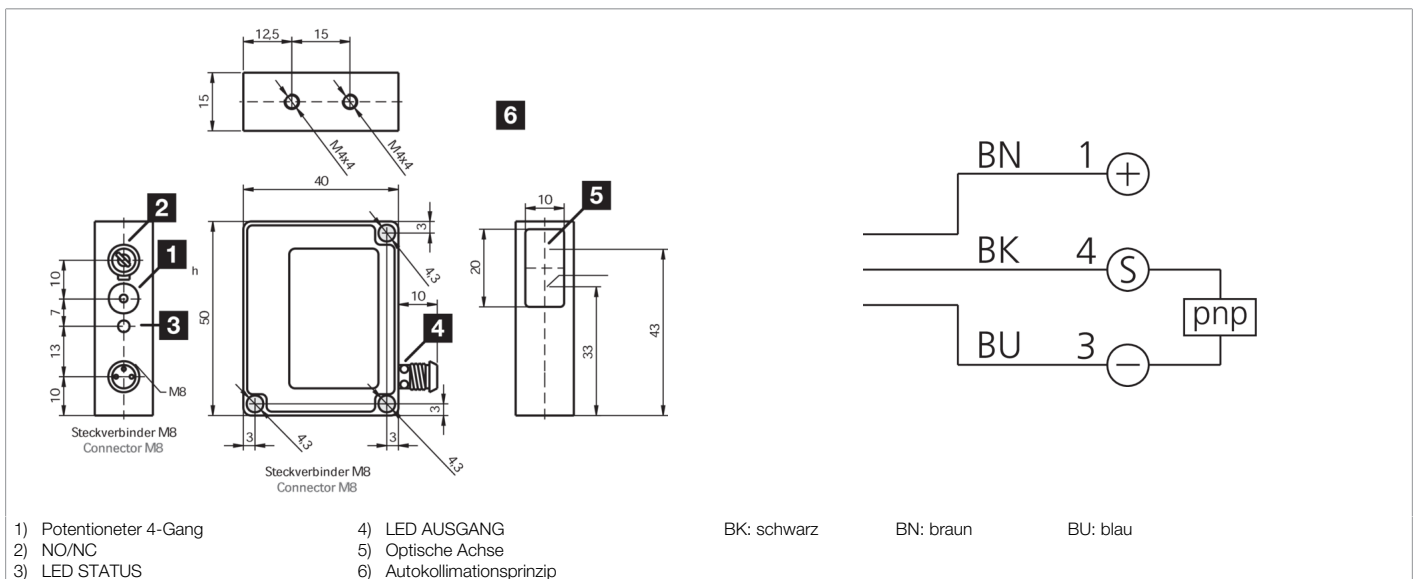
12,5
15
15
M4x4
M4x4
6
40
2
1
3
h
10
7
13
10
M8
Steckverbinder M8
Connector M8
3
4,3
50
10
4
3
3
4,3
3
4,3
Steckverbinder M8
Connector M8
10
5
20
33
43
BN 1 +
BK 4 S
pnp
BU 3 −

1) Potentioneter 4-Gang
2) NO/NC
3) LED STATUS
4) LED AUSGANG
5) Optische Achse
6) Autokollimationsprinzip
BK: schwarz
BN: braun
BU: blau